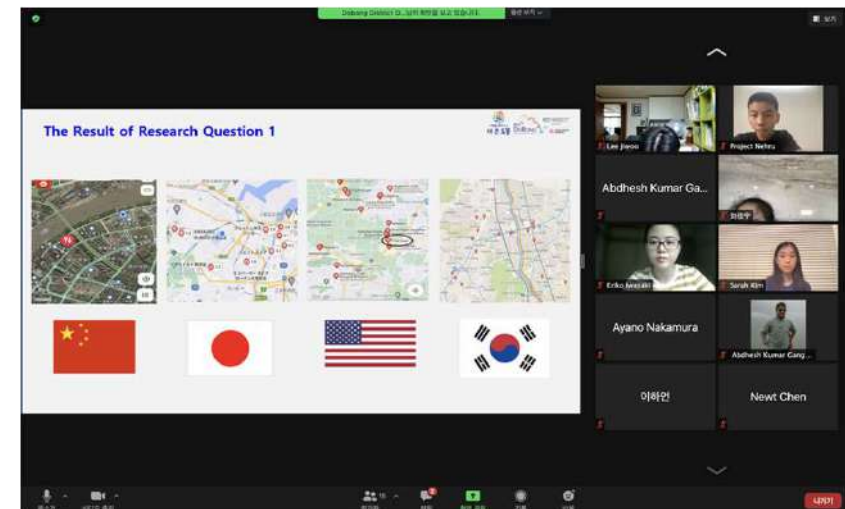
Dobong District Gi... 님의 화면을 보고 있습니다

보기

The Result of Research Question 1

Lee Jiwoo

Project Nehru

Abdhesh Kumar Ga...

최민우

Eriko Iwasaki

Sarah Kim

Ayano Nakamura

Abdhesh Kumar Gang...

이하언

Newt Chen

나가기